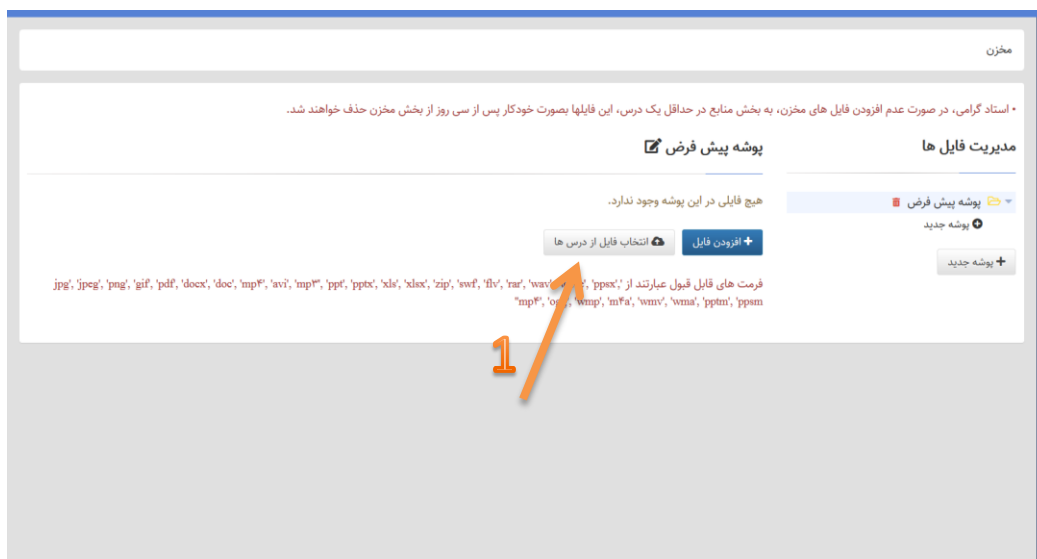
مخزن

• استاد گرامی، در صورت عدم افزودن فایل های مخزن، به بخش منابع در حداقل یک درس، این فایلها بصورت خودکار پس از سی روز از بخش مخزن حذف خواهند شد.

مدیریت فایل ها

پوشه پیش فرض

پوشه جدید

پوشه جدید

پوشه پیش فرض

هیچ فایلی در این پوشه وجود ندارد.

افزودن فایل

انتخاب فایل از درس ها

فرمت های قابل قبول عبارتند از 'jpg', 'jpeg', 'png', 'gif', 'pdf', 'docx', 'doc', 'mp۴', 'avi', 'mp۳', 'ppt', 'pptx', 'xls', 'xlsx', 'zip', 'swf', 'flv', 'rar', 'wav', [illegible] 'ppsx', 'mp۴', 'og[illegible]', 'wmp', 'm۴a', 'wmv', 'wma', 'pptm', 'ppsm'

1